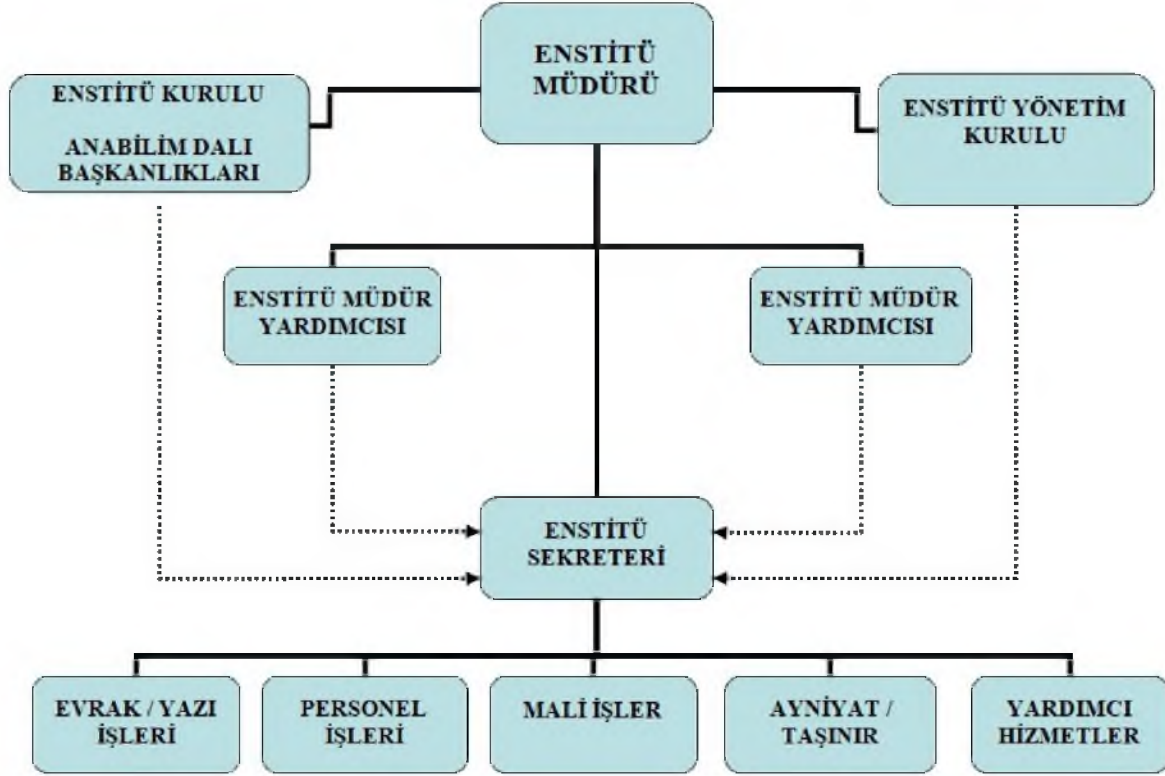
ENSTİTÜ MÜDÜRÜ

ENSTİTÜ KURULU

ANABİLİM DALI BAŞKANLIKLARI

ENSTİTÜ YÖNETİM KURULU

ENSTİTÜ MÜDÜR YARDIMCISI

ENSTİTÜ MÜDÜR YARDIMCISI

ENSTİTÜ SEKRETERİ

EVRAK / YAZI İŞLERİ

PERSONEL İŞLERİ

MALİ İŞLER

AYNİYAT / TAŞINIR

YARDIMCI HİZMETLER